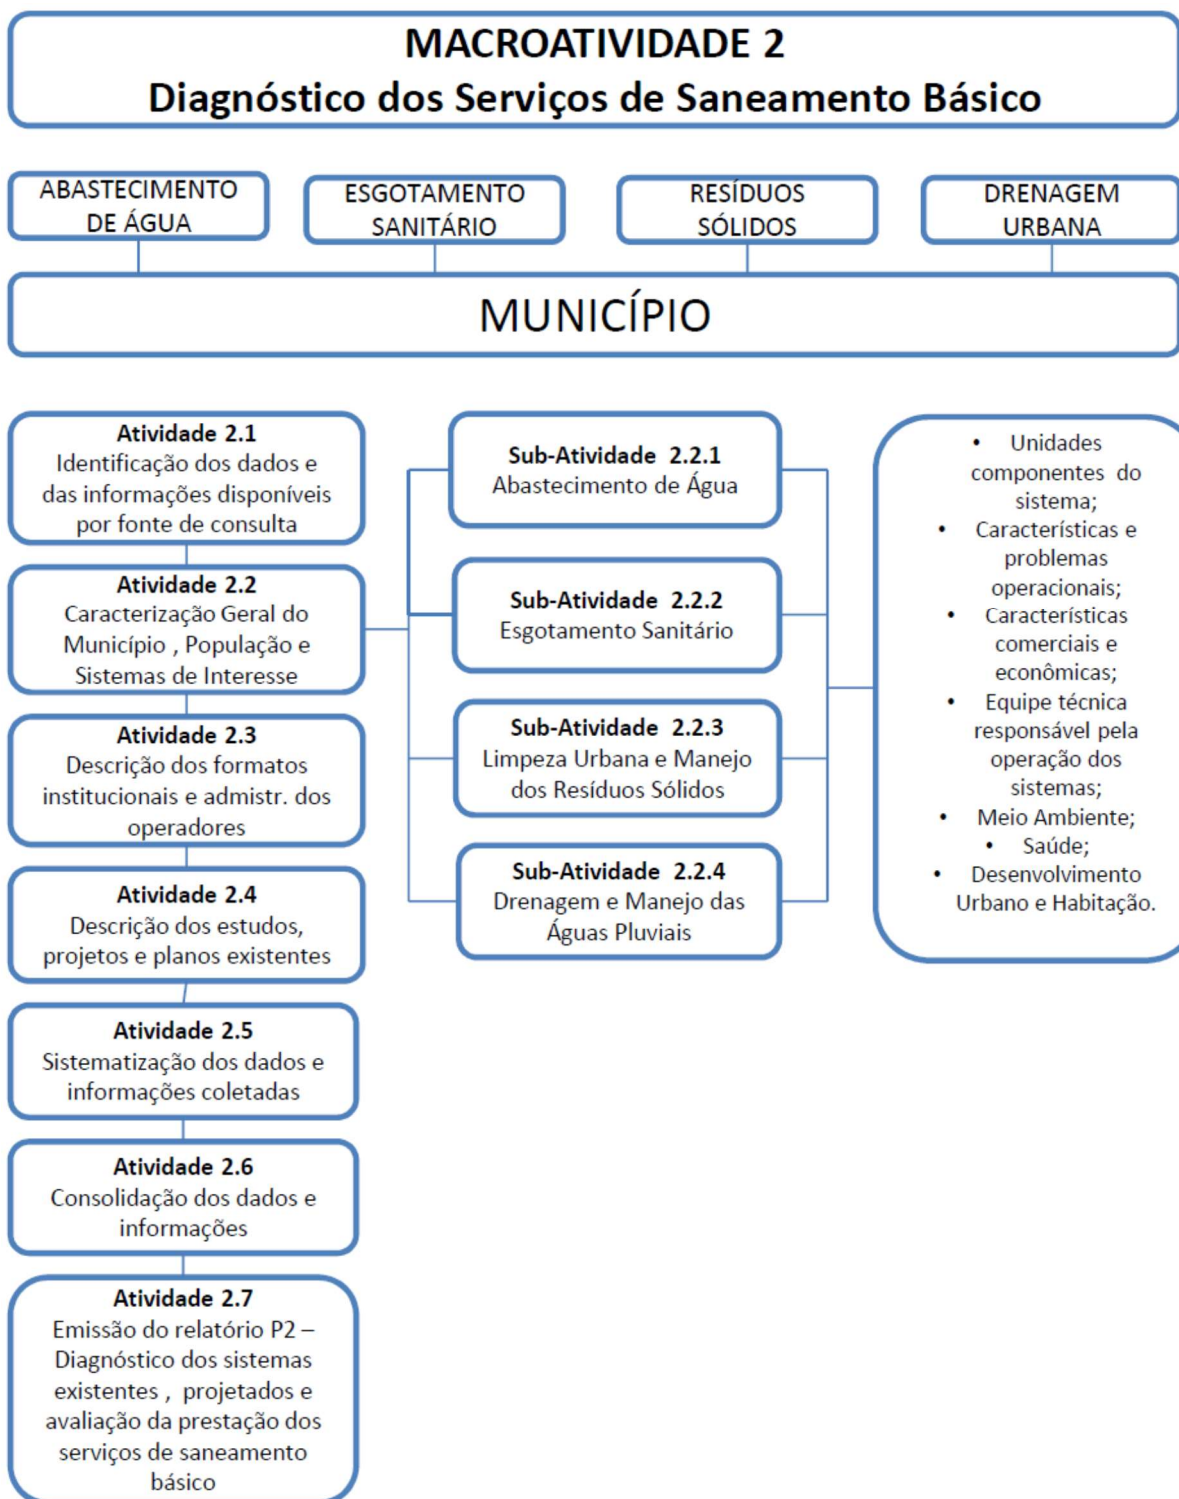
MACROATIVIDADE 2
Diagnóstico dos Serviços de Saneamento Básico

ABASTECIMENTO DE ÁGUA

ESGOTAMENTO SANITÁRIO

RESÍDUOS SÓLIDOS

DRENAGEM URBANA

MUNICÍPIO

Atividade 2.1
Identificação dos dados e das informações disponíveis por fonte de consulta

Atividade 2.2
Caracterização Geral do Município , População e Sistemas de Interesse

Atividade 2.3
Descrição dos formatos institucionais e admistr. dos operadores

Atividade 2.4
Descrição dos estudos, projetos e planos existentes

Atividade 2.5
Sistematização dos dados e informações coletadas

Atividade 2.6
Consolidação dos dados e informações

Atividade 2.7
Emissão do relatório P2 – Diagnóstico dos sistemas existentes , projetados e avaliação da prestação dos serviços de saneamento básico

Sub-Atividade 2.2.1
Abastecimento de Água

Sub-Atividade 2.2.2
Esgotamento Sanitário

Sub-Atividade 2.2.3
Limpeza Urbana e Manejo dos Resíduos Sólidos

Sub-Atividade 2.2.4
Drenagem e Manejo das Águas Pluviais

• Unidades componentes do sistema;
• Características e problemas operacionais;
• Características comerciais e econômicas;
• Equipe técnica responsável pela operação dos sistemas;
• Meio Ambiente;
• Saúde;
• Desenvolvimento Urbano e Habitação.